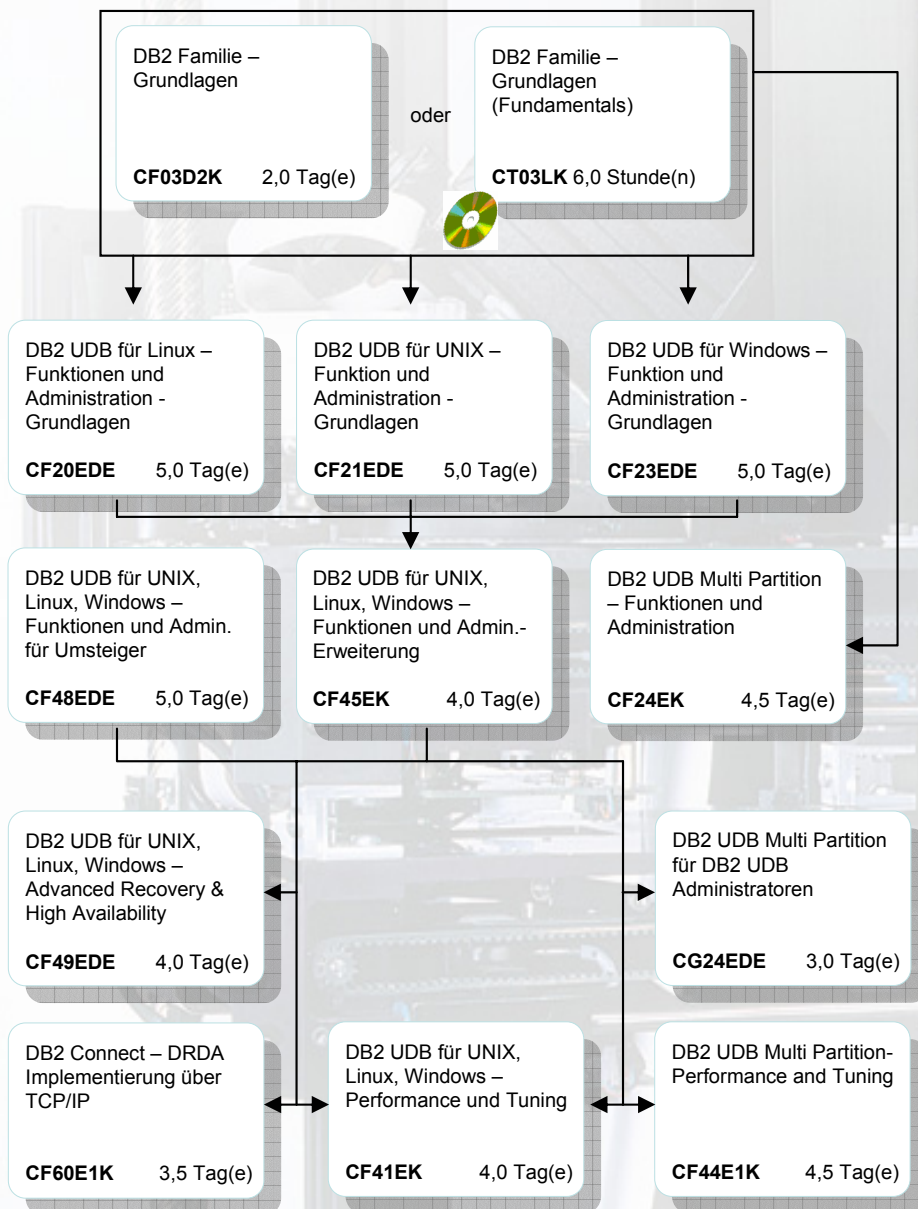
DB2 Familie – Grundlagen

CF03D2K 2,0 Tag(e)

oder

DB2 Familie – Grundlagen (Fundamentals)

CT03LK 6,0 Stunde(n)

DB2 UDB für Linux – Funktionen und Administration - Grundlagen

CF20EDE 5,0 Tag(e)

DB2 UDB für UNIX – Funktion und Administration - Grundlagen

CF21EDE 5,0 Tag(e)

DB2 UDB für Windows – Funktion und Administration - Grundlagen

CF23EDE 5,0 Tag(e)

DB2 UDB für UNIX, Linux, Windows – Funktionen und Admin. für Umsteiger

CF48EDE 5,0 Tag(e)

DB2 UDB für UNIX, Linux, Windows – Funktionen und Admin.- Erweiterung

CF45EK 4,0 Tag(e)

DB2 UDB Multi Partition – Funktionen und Administration

CF24EK 4,5 Tag(e)

DB2 UDB für UNIX, Linux, Windows – Advanced Recovery & High Availability

CF49EDE 4,0 Tag(e)

DB2 UDB Multi Partition für DB2 UDB Administratoren

CG24EDE 3,0 Tag(e)

DB2 Connect – DRDA Implementierung über TCP/IP

CF60E1K 3,5 Tag(e)

DB2 UDB für UNIX, Linux, Windows – Performance und Tuning

CF41EK 4,0 Tag(e)

DB2 UDB Multi Partition- Performance and Tuning

CF44E1K 4,5 Tag(e)